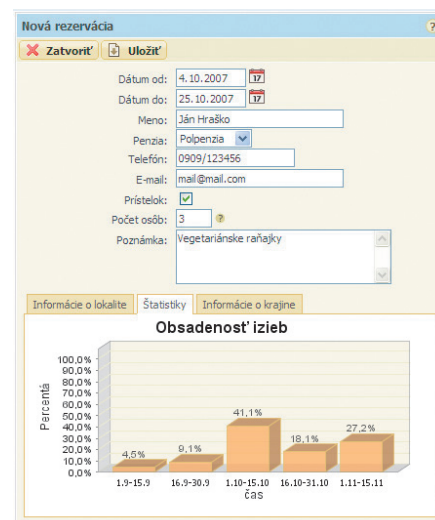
Nová rezervácia

?

Zatvoriť  Uložiť

Dátum od: 4.10.2007

Dátum do: 25.10.2007

Meno: Ján Hraško

Penzia: Polpenzia

Telefón: 0909/123456

E-mail: mail@mail.com

Prístelok:

Počet osôb: 3 ?

Poznámka: Vegetariánske raňajky

Informácie o lokalite | Štatistiky | Informácie o krajine

Obsadenosť izieb

Percentá

100,0%
90,0%
80,0%
70,0%
60,0%
50,0%
40,0%
30,0%
20,0%
10,0%
0,0%

4,5%
9,1%
41,1%
18,1%
27,2%

1.9-15.9
16.9-30.9
1.10-15.10
16.10-31.10
1.11-15.11

čas